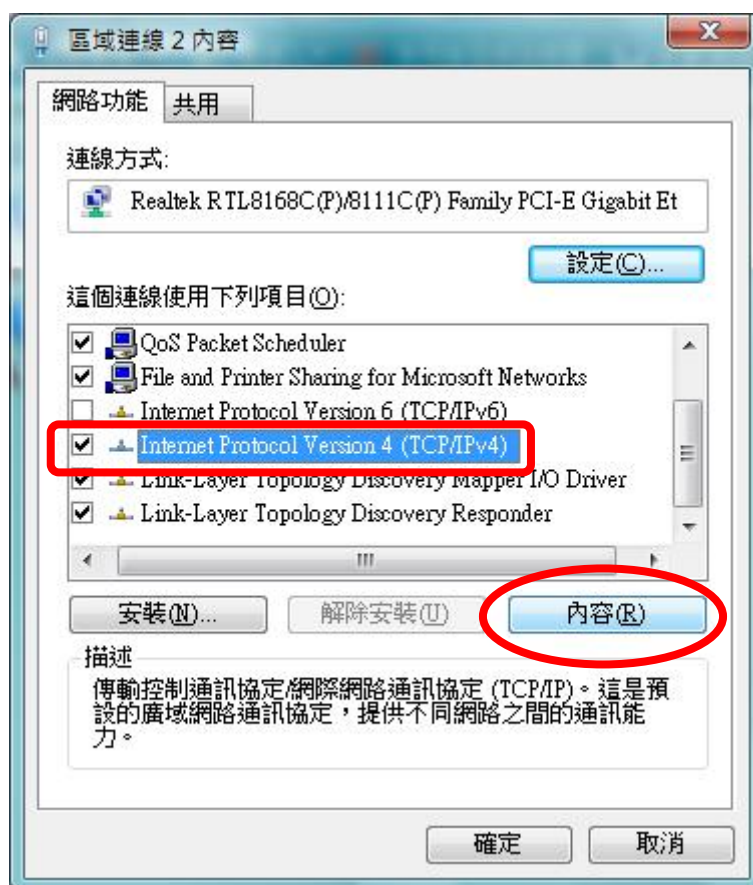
區域連線 2 內容

網路功能 共用

連線方式:

Realtek RTL8168C(P)/8111C(P) Family PCI-E Gigabit Et

設定(C)...

這個連線使用下列項目(O):

QoS Packet Scheduler
File and Printer Sharing for Microsoft Networks
Internet Protocol Version 6 (TCP/IPv6)
Internet Protocol Version 4 (TCP/IPv4)
Link-Layer Topology Discovery Mapper I/O Driver
Link-Layer Topology Discovery Responder

安裝(N)... 解除安裝(U) 內容(R)

描述

傳輸控制通訊協定/網際網路通訊協定 (TCP/IP)。這是預設的廣域網路通訊協定，提供不同網路之間的通訊能力。

確定 取消